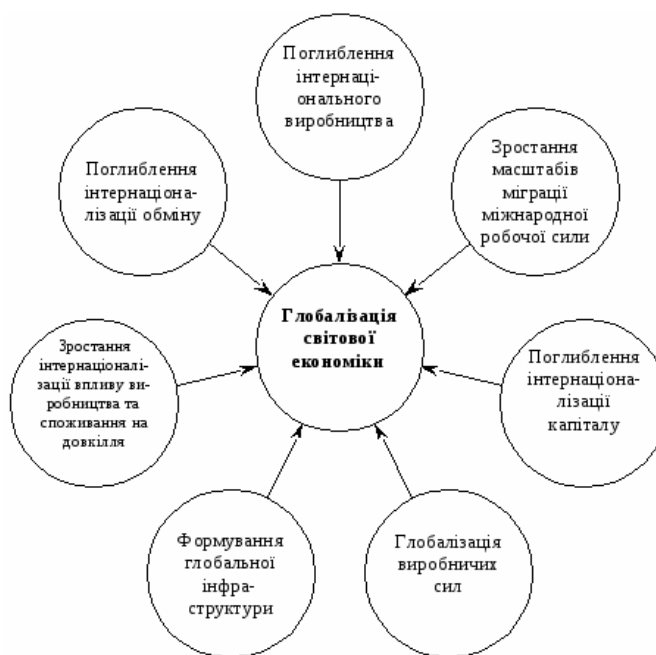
Поглиблення інтернаціонального виробництва

Поглиблення інтернаціоналізації обміну

Зростання масштабів міграції міжнародної робочої сили

Глобалізація світової економіки

Зростання інтернаціоналізації впливу виробництва та споживання на довкілля

Поглиблення інтернаціоналізації капіталу

Формування глобальної інфраструктури

Глобалізація виробничих сил